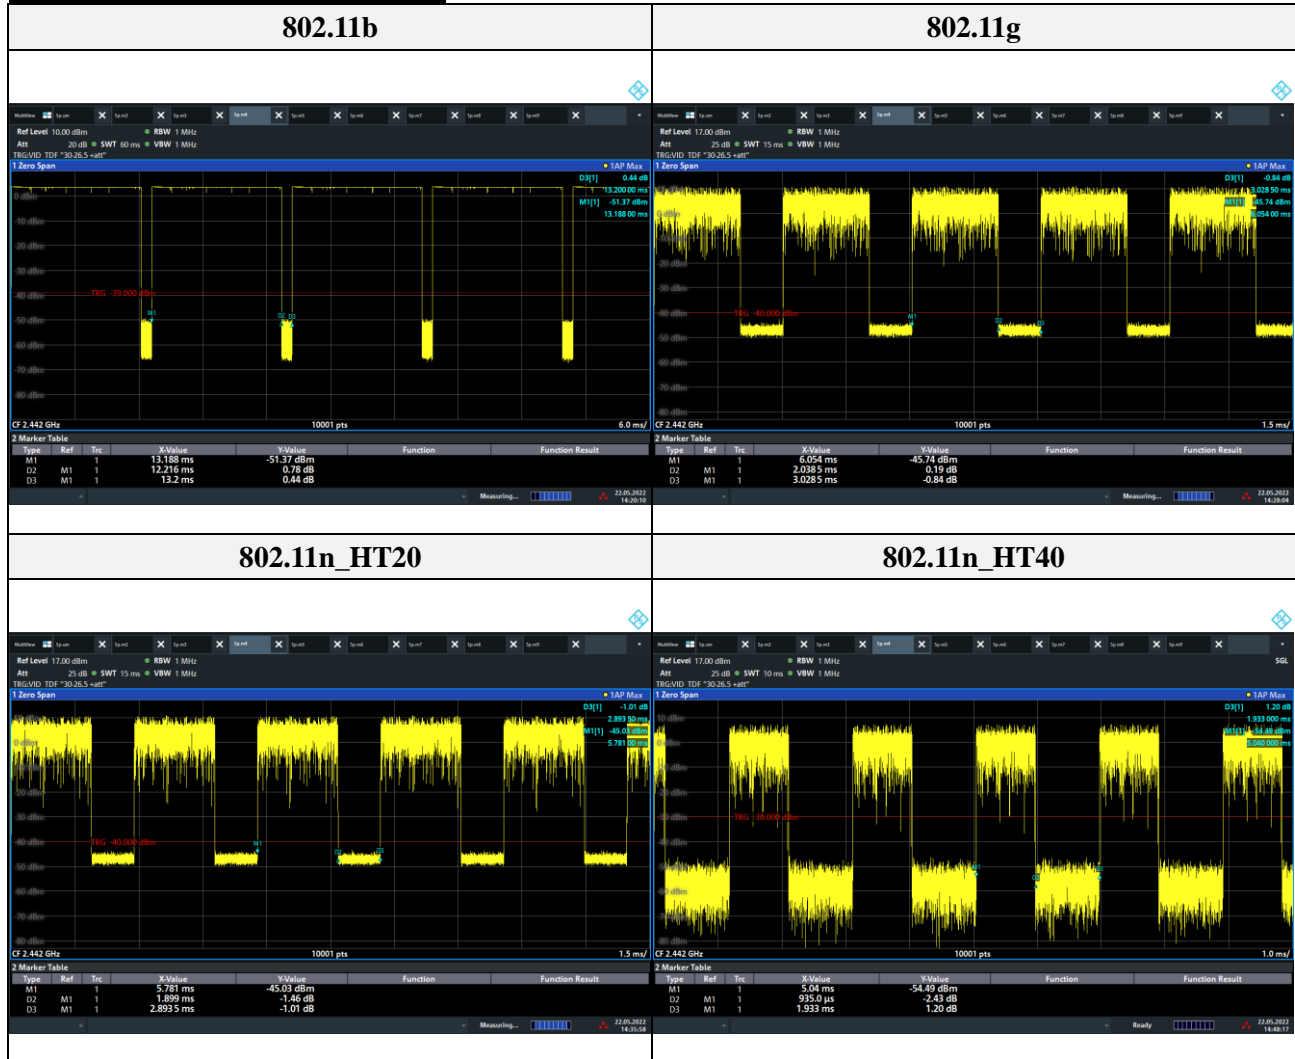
| 802.11b | 802.11g |
|---|---|
| MultiView Spectrum<br>Ref Level 10.00 dBm ● RBW 1 MHz<br>Att 20 dB ● SWT 60 ms ● VBW 1 MHz<br>TRG:VID TDF "30-26.5 +att"<br>1 Zero Span ● 1AP Max<br>D3[1] 0.44 dB 13.200 00 ms<br>M1[1] -51.37 dBm 13.188 00 ms<br>0 dBm -10 dBm -20 dBm -30 dBm -40 dBm -50 dBm -60 dBm -70 dBm -80 dBm<br>TRG -39.000 dBm<br>CF 2.442 GHz 10001 pts 6.0 ms/<br>2 Marker Table<br>Type Ref Trc X-Value Y-Value Function Function Result<br>M1 1 13.188 ms -51.37 dBm<br>D2 M1 1 12.216 ms 0.78 dB<br>D3 M1 1 13.2 ms 0.44 dB<br>Measuring... 22.05.2022 14:20:10 | MultiView Spectrum<br>Ref Level 17.00 dBm ● RBW 1 MHz<br>Att 25 dB ● SWT 15 ms ● VBW 1 MHz<br>TRG:VID TDF "30-26.5 +att"<br>1 Zero Span ● 1AP Max<br>D3[1] -0.84 dB 3.028 50 ms<br>M1[1] -45.74 dBm 6.054 00 ms<br>0 dBm -20 dBm -30 dBm -40 dBm -50 dBm -60 dBm -70 dBm -80 dBm<br>TRG -40.000 dBm<br>CF 2.442 GHz 10001 pts 1.5 ms/<br>2 Marker Table<br>Type Ref Trc X-Value Y-Value Function Function Result<br>M1 1 6.054 ms -45.74 dBm<br>D2 M1 1 2.0385 ms 0.19 dB<br>D3 M1 1 3.0285 ms -0.84 dB<br>Measuring... 22.05.2022 14:28:04 |
| **802.11n_HT20** | **802.11n_HT40** |
| MultiView Spectrum<br>Ref Level 17.00 dBm ● RBW 1 MHz<br>Att 25 dB ● SWT 15 ms ● VBW 1 MHz<br>TRG:VID TDF "30-26.5 +att"<br>1 Zero Span ● 1AP Max<br>D3[1] -1.01 dB 2.893 50 ms<br>M1[1] -45.03 dBm 5.781 00 ms<br>0 dBm -20 dBm -30 dBm -40 dBm -50 dBm -60 dBm -70 dBm -80 dBm<br>TRG -40.000 dBm<br>CF 2.442 GHz 10001 pts 1.5 ms/<br>2 Marker Table<br>Type Ref Trc X-Value Y-Value Function Function Result<br>M1 1 5.781 ms -45.03 dBm<br>D2 M1 1 1.899 ms -1.46 dB<br>D3 M1 1 2.8935 ms -1.01 dB<br>Measuring... 22.05.2022 14:35:58 | MultiView Spectrum SGL<br>Ref Level 17.00 dBm ● RBW 1 MHz<br>Att 25 dB SWT 10 ms ● VBW 1 MHz<br>TRG:VID TDF "30-26.5 +att"<br>1 Zero Span ● 1AP Max<br>D3[1] 1.20 dB 1.933 000 ms<br>M1[1] -54.49 dBm 5.040 000 ms<br>10 dBm 0 dBm -10 dBm -20 dBm -30 dBm -40 dBm -50 dBm -60 dBm -70 dBm -80 dBm<br>TRG -39.000 dBm<br>CF 2.442 GHz 10001 pts 1.0 ms/<br>2 Marker Table<br>Type Ref Trc X-Value Y-Value Function Function Result<br>M1 1 5.04 ms -54.49 dBm<br>D2 M1 1 935.0 µs -2.43 dB<br>D3 M1 1 1.933 ms 1.20 dB<br>Ready 22.05.2022 14:48:17 |